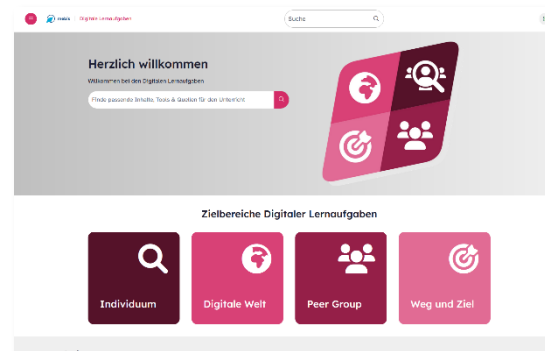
mebis | Digitale Lernaufgaben

Suche

Herzlich willkommen

Willkommen bei den Digitalen Lernaufgaben

Finde passende Inhalte, Tools & Quellen für den Unterricht

Zielbereiche Digitaler Lernaufgaben

Individuum

Digitale Welt

Peer Group

Weg und Ziel